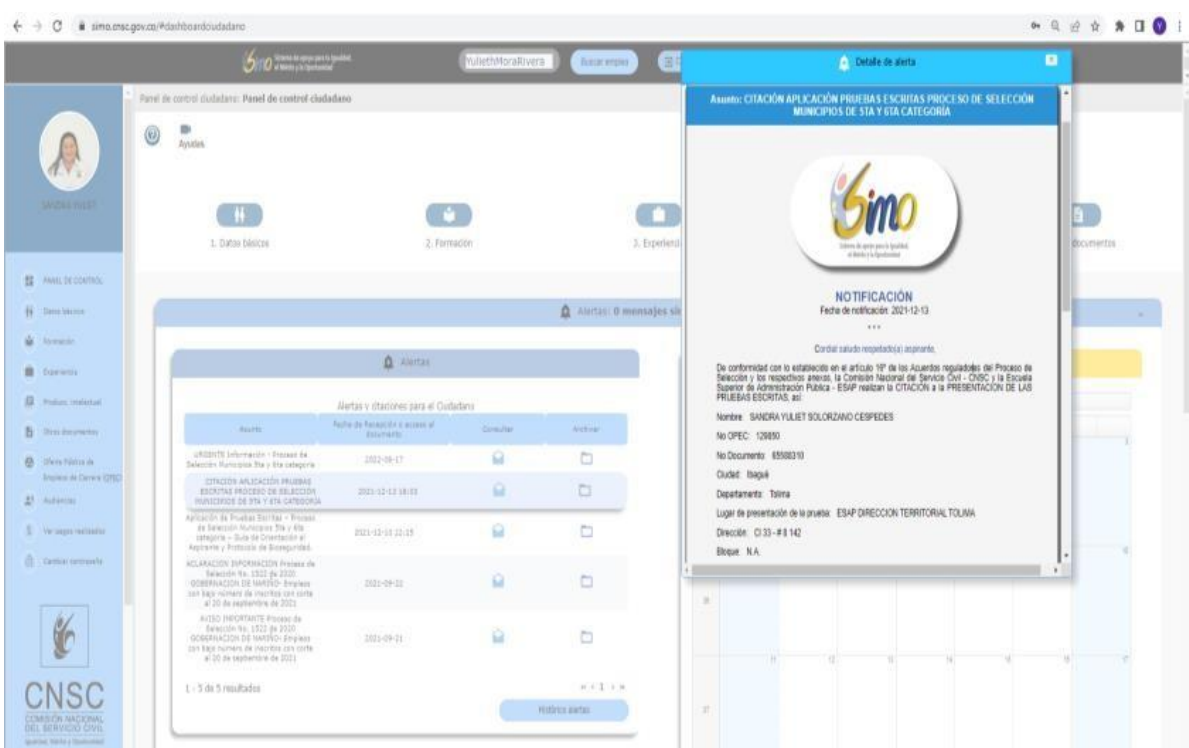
simo.cnsc.gov.co/#dashboardciudadano

simo Sistema de apoyo para la Igualdad, el Mérito y la Oportunidad

YulethMoraRivera

Buscar empleo

Panel de control ciudadano: Panel de control ciudadano

Ayudas

SANDRA YULIET

1. Datos básicos

2. Formación

3. Experiencia

documentos

PANEL DE CONTROL

Datos básicos

Formación

Experiencia

Produc. intelectual

Otros documentos

Oferta Pública de Empleos de Carrera (OPEC)

Auditorías

Ver pagos realizados

Cambiar contraseña

CNSC
COMISIÓN NACIONAL DEL SERVICIO CIVIL

Alertas: 0 mensajes sin

Alertas

Alertas y citaciones para el Ciudadano

| Asunto | Fecha de Recepción o acceso al documento | Consultar | Archivar |
|---|---|---|---|
| URGENTE Información - Proceso de Selección Municipios 5ta y 6ta categoría | 2022-06-17 | | |
| CITACIÓN APLICACIÓN PRUEBAS ESCRITAS PROCESO DE SELECCIÓN MUNICIPIOS DE 5TA Y 6TA CATEGORÍA | 2021-12-13 18:33 | | |
| Aplicación de Pruebas Escritas - Proceso de Selección Municipios 5ta y 6ta categoría - Guía de Orientación al Aspirante y Protocolo de Bioseguridad. | 2021-12-10 22:15 | | |
| ACLARACION INFORMACIÓN Proceso de Selección No. 1522 de 2020 GOBERNACION DE NARIÑO- Empleos con bajo número de inscritos con corte al 20 de septiembre de 2021 | 2021-09-22 | | |
| AVISO IMPORTANTE Proceso de Selección No. 1522 de 2020 GOBERNACION DE NARIÑO- Empleos con bajo número de inscritos con corte al 20 de septiembre de 2021 | 2021-09-21 | | |

1 - 5 de 5 resultados

Histórico alertas

Detalle de alerta

Asunto: CITACIÓN APLICACIÓN PRUEBAS ESCRITAS PROCESO DE SELECCIÓN MUNICIPIOS DE 5TA Y 6TA CATEGORÍA

simo
Sistema de apoyo para la Igualdad, el Mérito y la Oportunidad

NOTIFICACIÓN
Fecha de notificación: 2021-12-13

Cordial saludo respetado(a) aspirante,

De conformidad con lo establecido en el artículo 18° de los Acuerdos reguladores del Proceso de Selección y los respectivos anexos, la Comisión Nacional del Servicio Civil - CNSC y la Escuela Superior de Administración Pública - ESAP realizan la CITACIÓN a la PRESENTACIÓN DE LAS PRUEBAS ESCRITAS, así:

Nombre: SANDRA YULIET SOLORZANO CESPEDES

No OPEC: 129850

No Documento: 65588310

Ciudad: Ibagué

Departamento: Tolima

Lugar de presentación de la prueba: ESAP DIRECCION TERRITORIAL TOLIMA

Dirección: Cl 33 - # 8 142

Bloque: N.A.